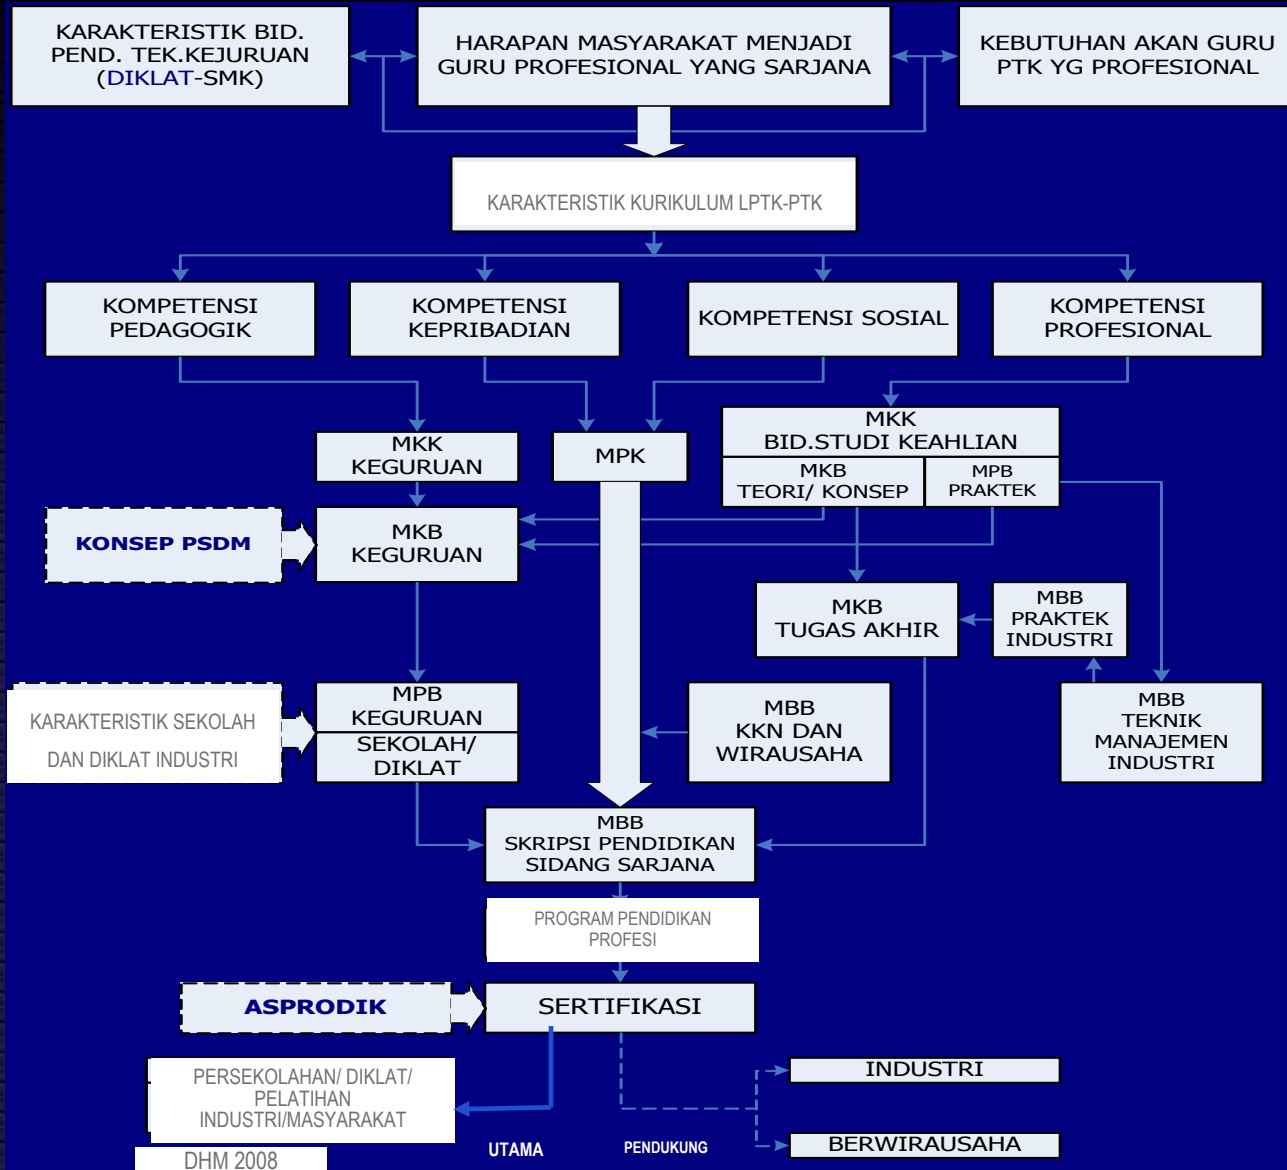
KARAKTERISTIK BID. PEND. TEK.KEJURUAN (DIKLAT-SMK)

HARAPAN MASYARAKAT MENJADI GURU PROFESIONAL YANG SARJANA

KEBUTUHAN AKAN GURU PTK YG PROFESIONAL

KARAKTERISTIK KURIKULUM LPTK-PTK

KOMPETENSI PEDAGOGIK

KOMPETENSI KEPRIBADIAN

KOMPETENSI SOSIAL

KOMPETENSI PROFESIONAL

MKK KEGURUAN

MPK

MKK BID.STUDI KEAHLIAN

MKB TEORI/ KONSEP

MPB PRAKTEK

KONSEP PSDM

MKB KEGURUAN

MKB TUGAS AKHIR

MBB PRAKTEK INDUSTRI

KARAKTERISTIK SEKOLAH DAN DIKLAT INDUSTRI

MPB KEGURUAN

SEKOLAH/ DIKLAT

MBB KKN DAN WIRAUSAHA

MBB TEKNIK MANAJEMEN INDUSTRI

MBB SKRIPSI PENDIDIKAN SIDANG SARJANA

PROGRAM PENDIDIKAN PROFESI

ASPRODIK

SERTIFIKASI

INDUSTRI

PERSEKOLAHAN/ DIKLAT/ PELATIHAN INDUSTRI/MASYARAKAT

BERWIRAUSAHA

DHM 2008

UTAMA

PENDUKUNG